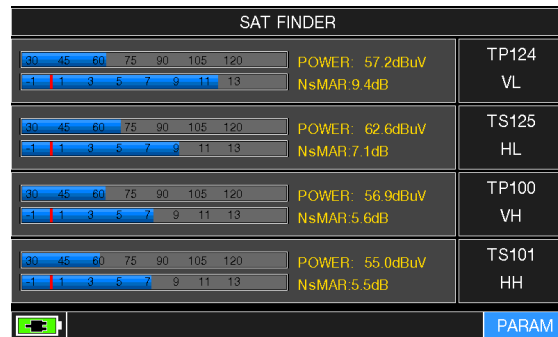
SAT FINDER

| 30 | 45 | 60 | 75 | 90 | 105 | 120 |
|---|---|---|---|---|---|---|
| -1 | 1 | 3 | 5 | 7 | 9 | 11 | 13 |

POWER: 57.2dBuV
NsMAR:9.4dB

TP124
VL

| 30 | 45 | 60 | 75 | 90 | 105 | 120 |
|---|---|---|---|---|---|---|
| -1 | 1 | 3 | 5 | 7 | 9 | 11 | 13 |

POWER: 62.6dBuV
NsMAR:7.1dB

TS125
HL

| 30 | 45 | 60 | 75 | 90 | 105 | 120 |
|---|---|---|---|---|---|---|
| -1 | 1 | 3 | 5 | 7 | 9 | 11 | 13 |

POWER: 56.9dBuV
NsMAR:5.6dB

TP100
VH

| 30 | 45 | 60 | 75 | 90 | 105 | 120 |
|---|---|---|---|---|---|---|
| -1 | 1 | 3 | 5 | 7 | 9 | 11 | 13 |

POWER: 55.0dBuV
NsMAR:5.5dB

TS101
HH

PARAM